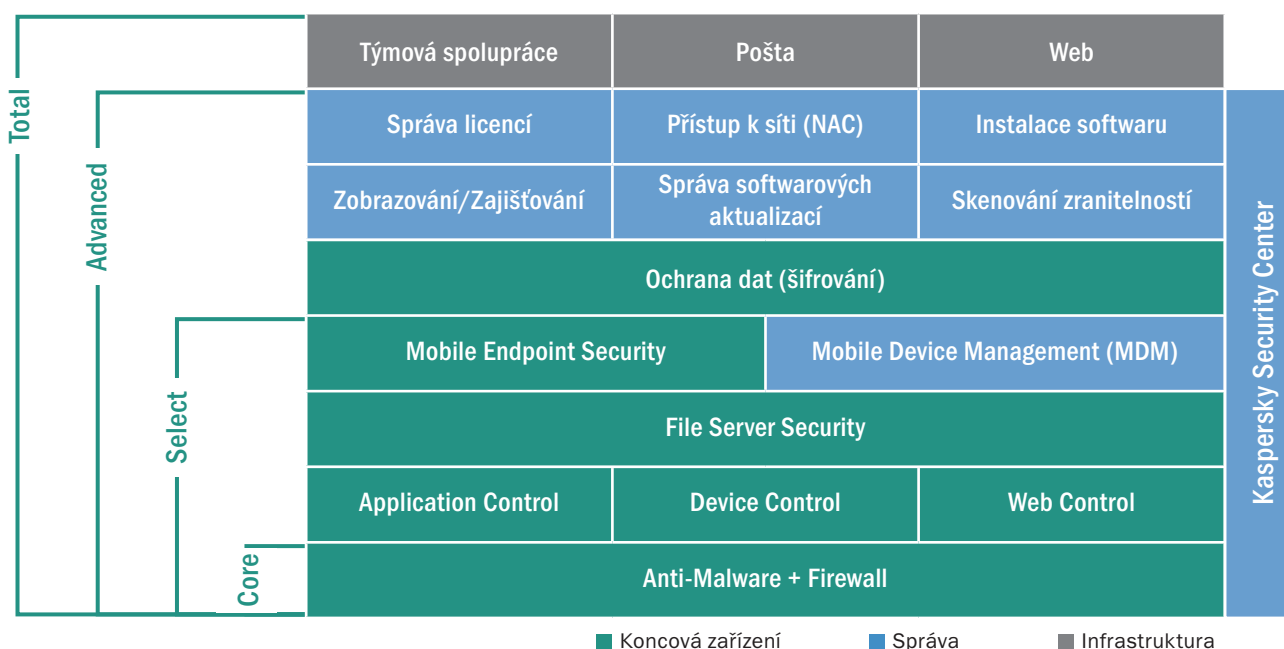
Total

Advanced

Select

Core

| Týmová spolupráce | Pošta | Web |
|---|---|---|
| Správa licencí | Přístup k síti (NAC) | Instalace softwaru |
| Zobrazování/Zajišťování | Správa softwarových aktualizací | Skenování zranitelností |
| Ochrana dat (šifrování) | | |
| Mobile Endpoint Security | Mobile Device Management (MDM) | |
| File Server Security | | |
| Application Control | Device Control | Web Control |
| Anti-Malware + Firewall | | |

Kaspersky Security Center

Koncová zařízení
Správa
Infrastruktura